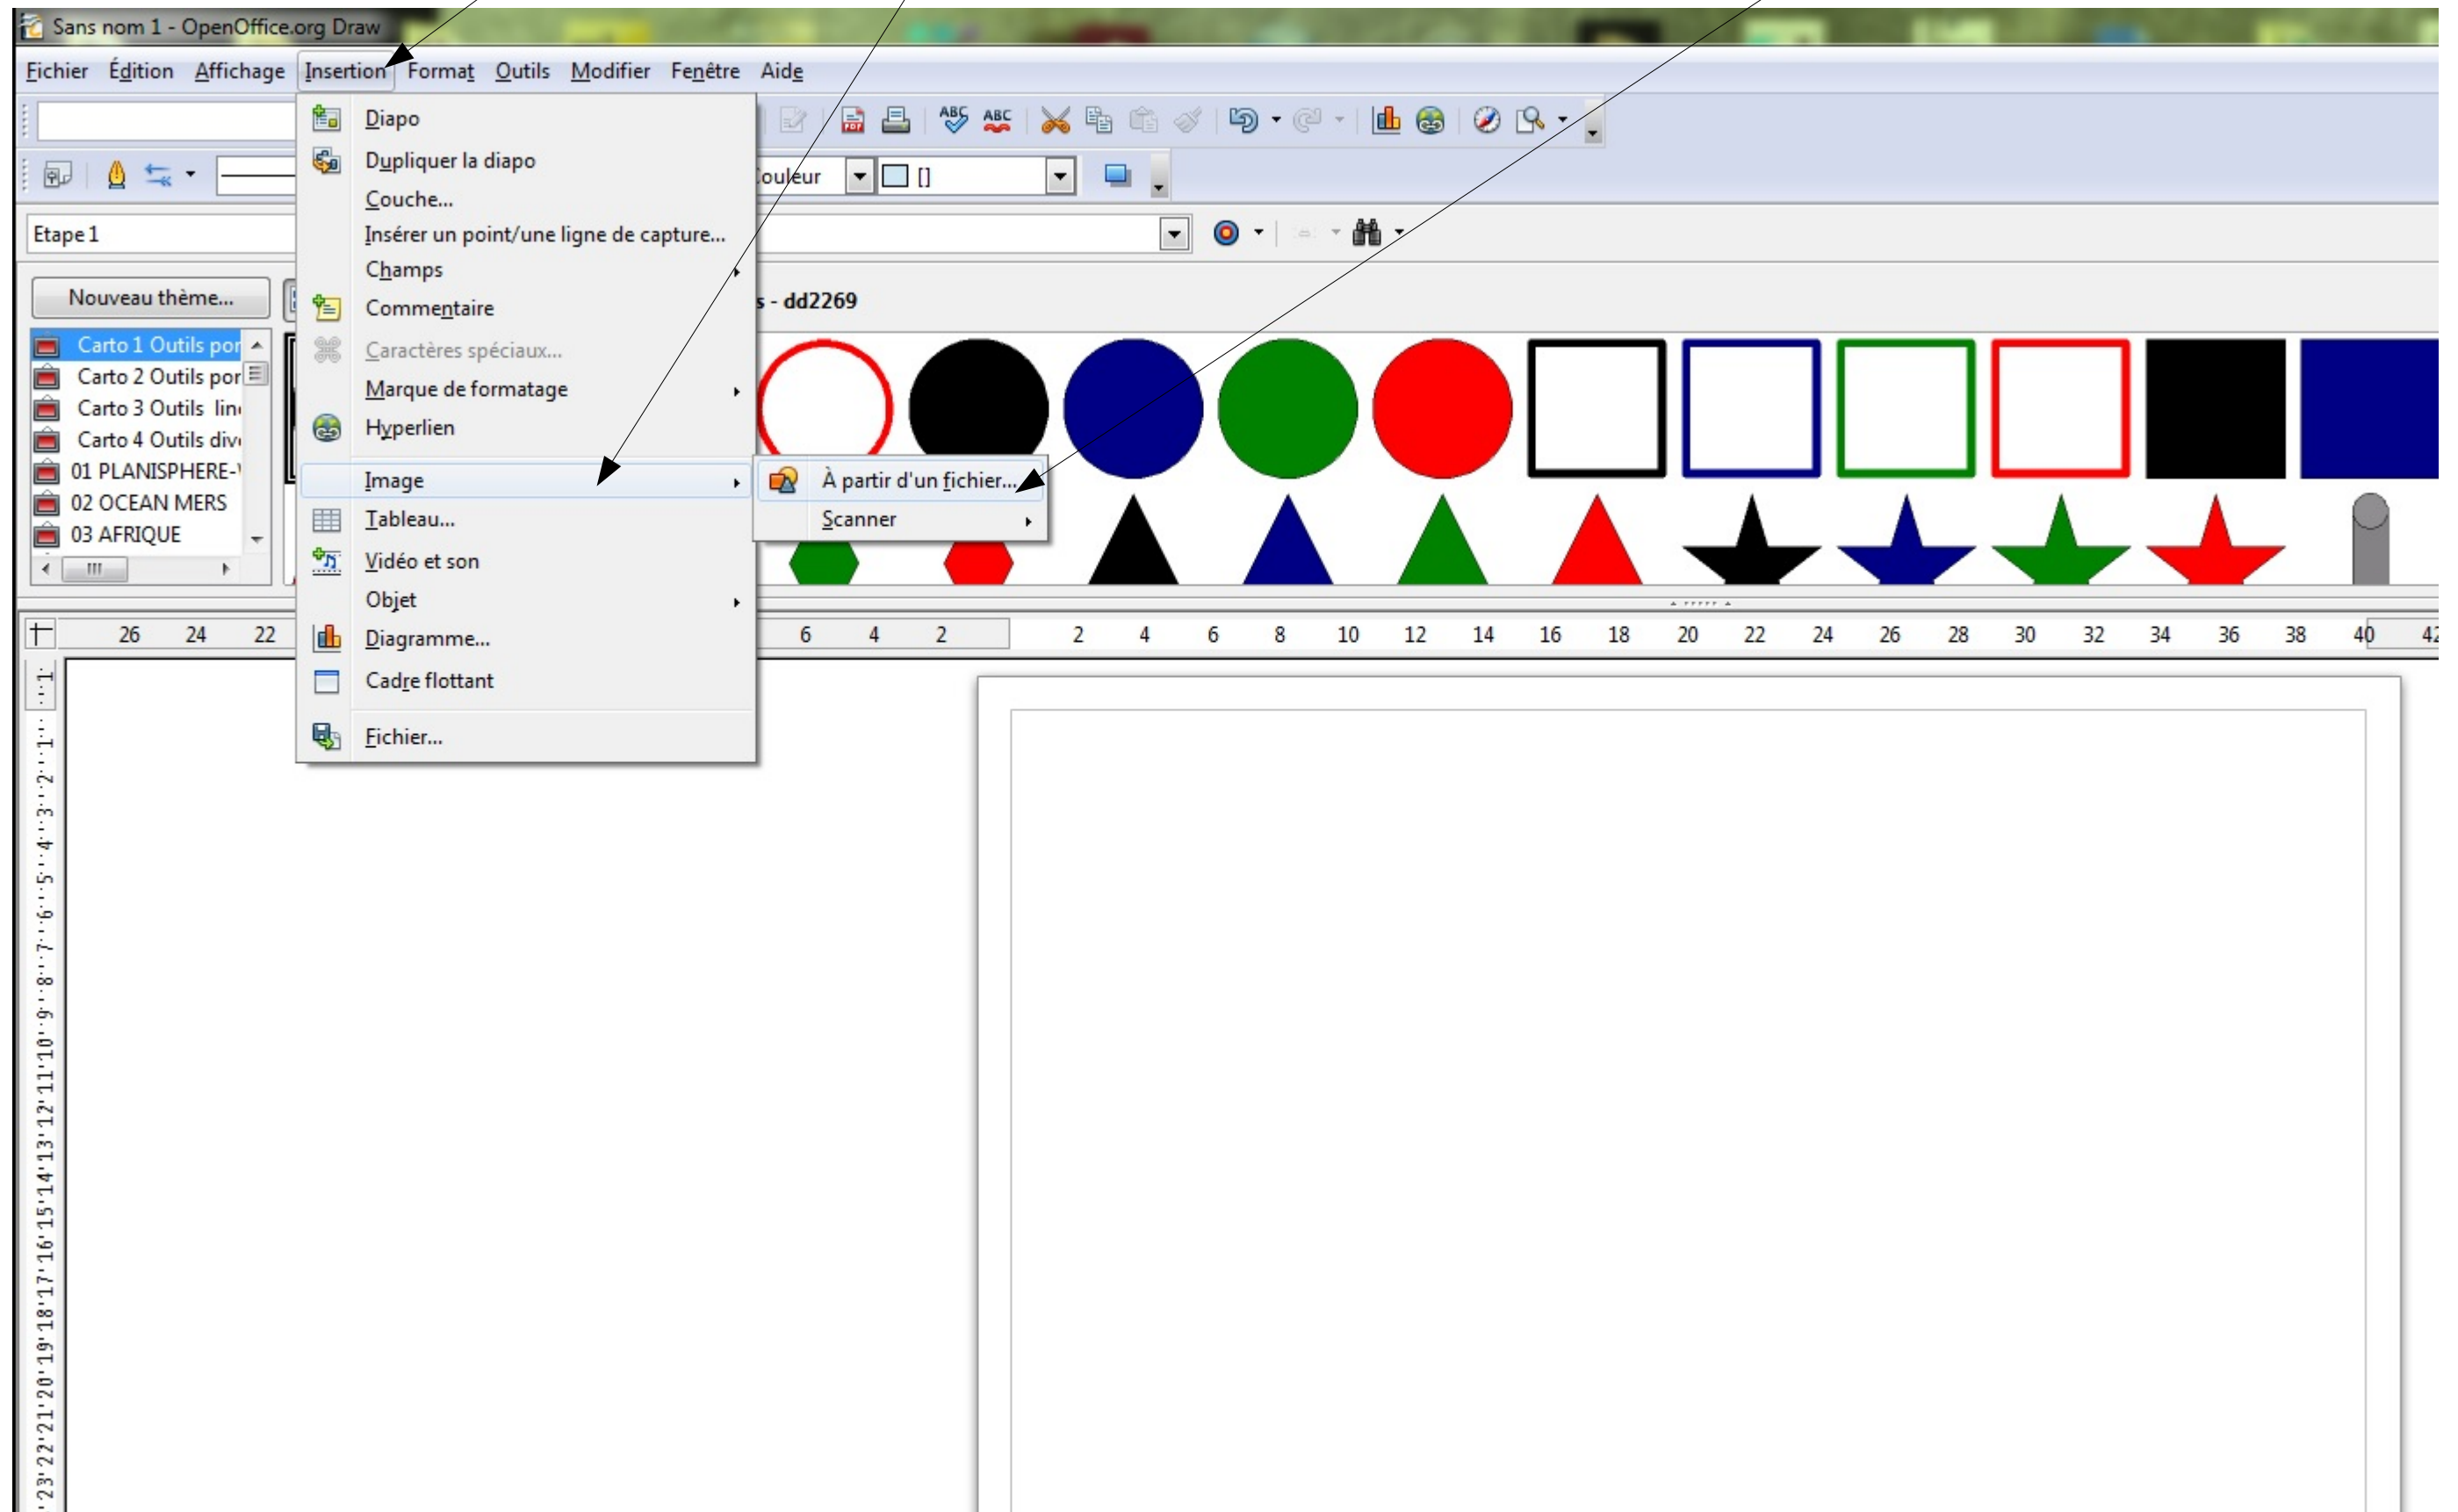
Sans nom 1 - OpenOffice.org Draw

Fichier Édition Affichage Insertion Format Outils Modifier Fenêtre Aide

Diapo
Dupliquer la diapo
Couche...
Insérer un point/une ligne de capture...
Champs
Commentaire
Caractères spéciaux...
Marque de formatage
Hyperlien
Image
Tableau...
Vidéo et son
Objet
Diagramme...
Cadre flottant
Fichier...

À partir d'un fichier...
Scanner

Couleur
[]
Etape 1
Nouveau thème...
s - dd2269

Carto 1 Outils por
Carto 2 Outils por
Carto 3 Outils lin
Carto 4 Outils div
01 PLANISPHERE-
02 OCEAN MERS
03 AFRIQUE

26 24 22 6 4 2 2 4 6 8 10 12 14 16 18 20 22 24 26 28 30 32 34 36 38 40 42

1 1 2 3 4 5 6 7 8 9 10 11 12 13 14 15 16 17 18 19 20 21 22 23